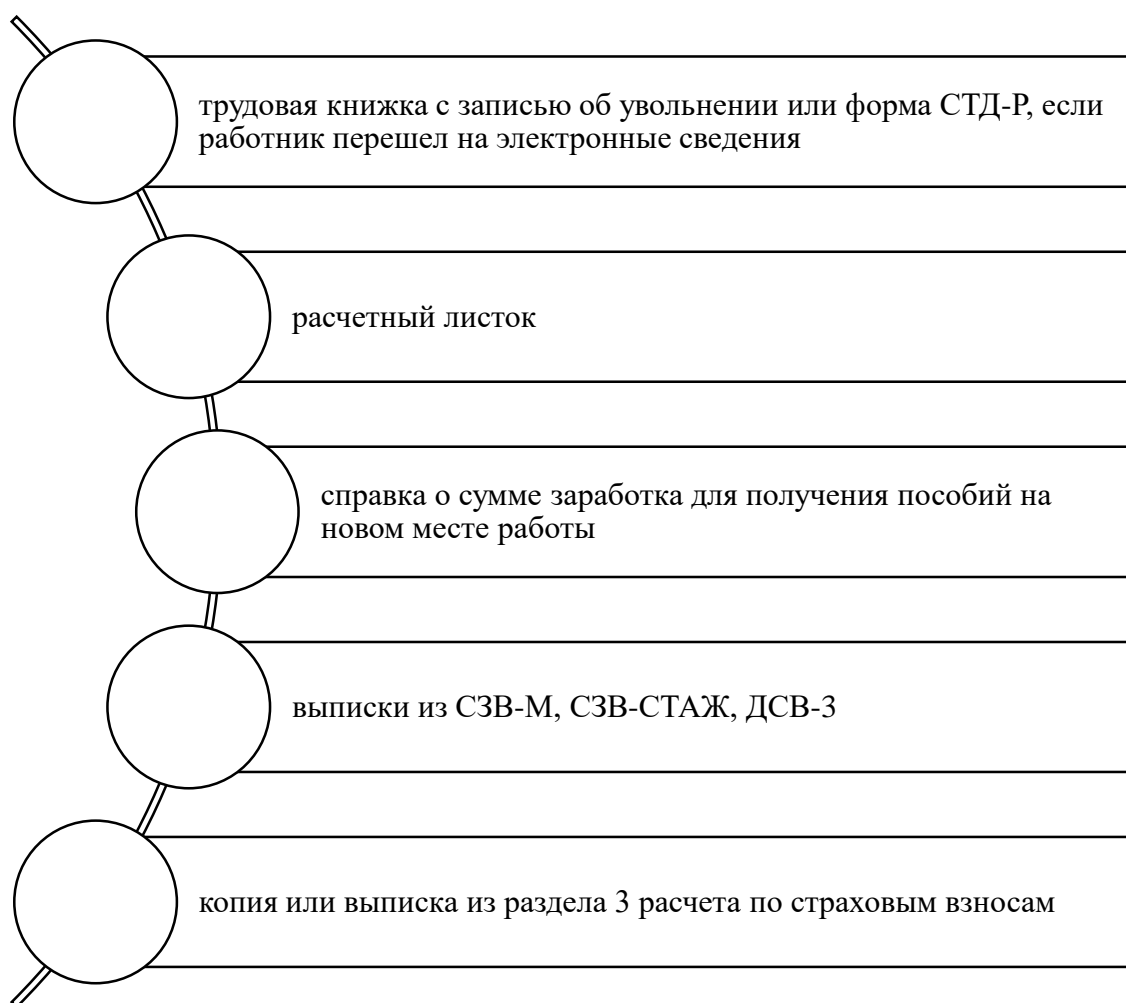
трудовая книжка с записью об увольнении или форма СТД-Р, если работник перешел на электронные сведения

расчетный листок

справка о сумме заработка для получения пособий на новом месте работы

выписки из СЗВ-М, СЗВ-СТАЖ, ДСВ-3

копия или выписка из раздела 3 расчета по страховым взносам